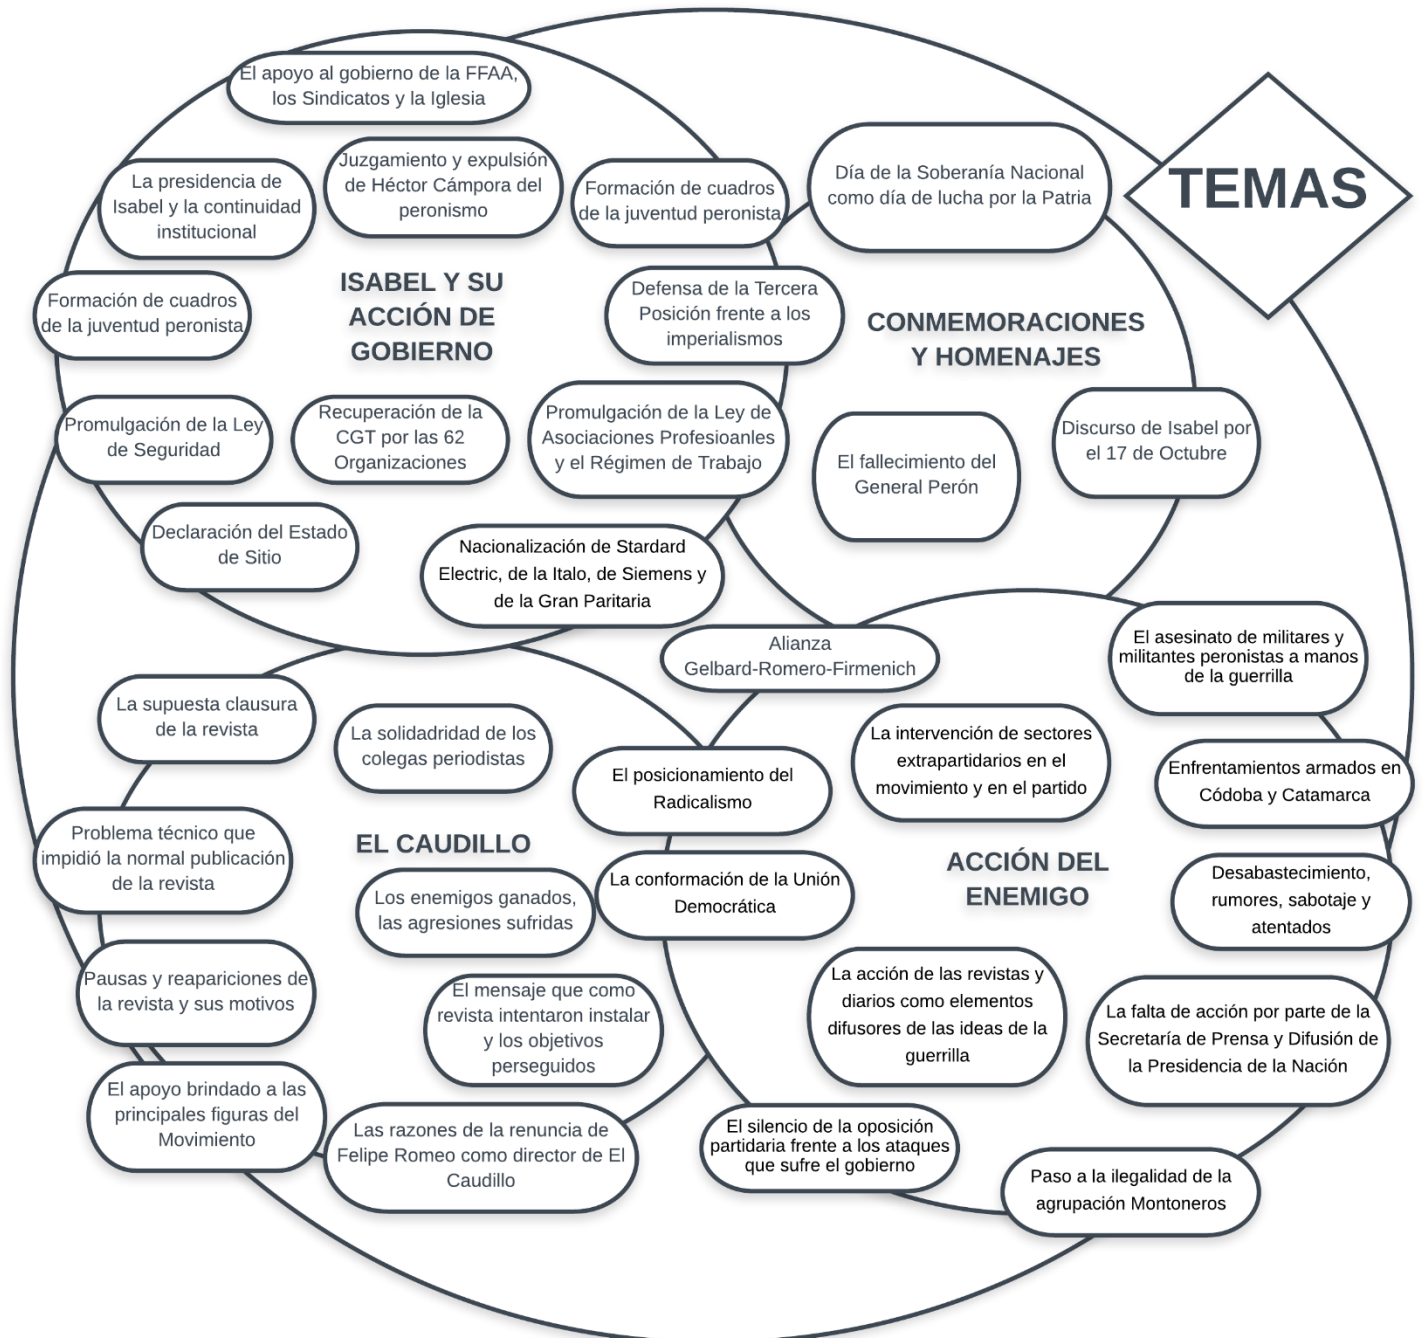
TEMAS

El apoyo al gobierno de la FFAA, los Sindicatos y la Iglesia

La presidencia de Isabel y la continuidad institucional

Juzgamiento y expulsión de Héctor Cámpora del peronismo

Formación de cuadros de la juventud peronista

Día de la Soberanía Nacional como día de lucha por la Patria

Formación de cuadros de la juventud peronista

ISABEL Y SU ACCIÓN DE GOBIERNO

Defensa de la Tercera Posición frente a los imperialismos

CONMEMORACIONES Y HOMENAJES

Promulgación de la Ley de Seguridad

Recuperación de la CGT por las 62 Organizaciones

Promulgación de la Ley de Asociaciones Profesioanles y el Régimen de Trabajo

El fallecimiento del General Perón

Discurso de Isabel por el 17 de Octubre

Declaración del Estado de Sitio

Nacionalización de Stardard Electric, de la Italo, de Siemens y de la Gran Paritaria

Alianza Gelbard-Romero-Firmenich

El asesinato de militares y militantes peronistas a manos de la guerrilla

La supuesta clausura de la revista

La solidadridad de los colegas periodistas

El posicionamiento del Radicalismo

La intervención de sectores extrapartidarios en el movimiento y en el partido

Enfrentamientos armados en Códoba y Catamarca

Problema técnico que impidió la normal publicación de la revista

EL CAUDILLO

La conformación de la Unión Democrática

ACCIÓN DEL ENEMIGO

Desabastecimiento, rumores, sabotaje y atentados

Los enemigos ganados, las agresiones sufridas

Pausas y reapariciones de la revista y sus motivos

El mensaje que como revista intentaron instalar y los objetivos perseguidos

La acción de las revistas y diarios como elementos difusores de las ideas de la guerrilla

La falta de acción por parte de la Secretaría de Prensa y Difusión de la Presidencia de la Nación

El apoyo brindado a las principales figuras del Movimiento

Las razones de la renuncia de Felipe Romeo como director de El Caudillo

El silencio de la oposición partidaria frente a los ataques que sufre el gobierno

Paso a la ilegalidad de la agrupación Montoneros